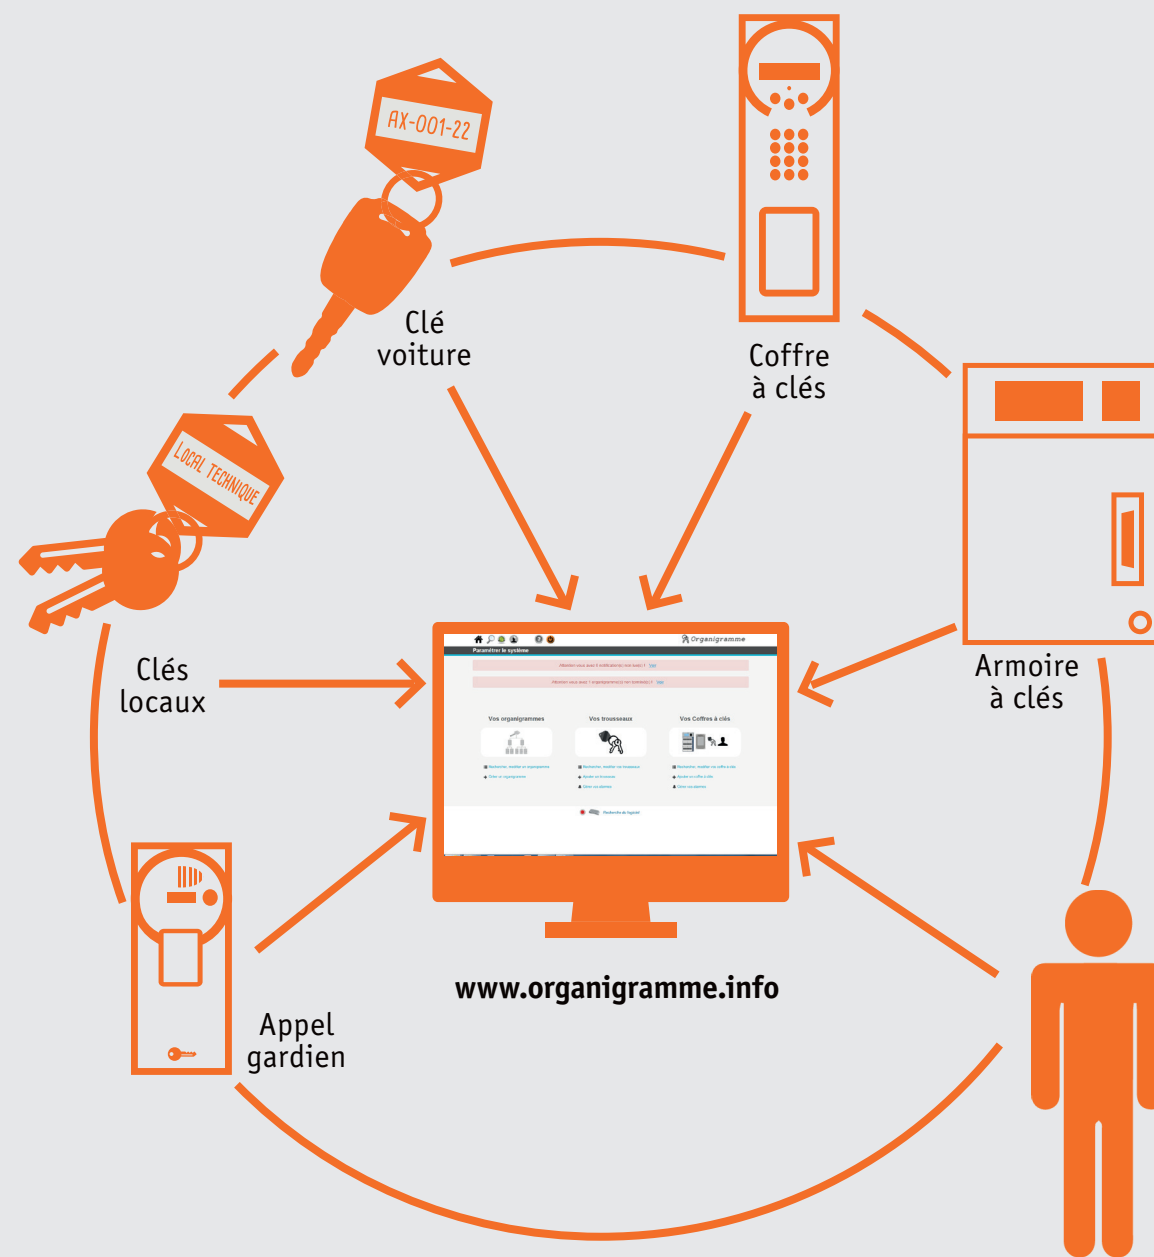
AX-001-22

Clé voiture

Coffre à clés

LOCAL TECHNIQUE

Clés locaux

Armoire à clés

Organigramme

Paramétrer le système

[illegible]

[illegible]

Vos organigrammes

Vos trousseaux

Vos Coffres à clés

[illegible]

Appel gardien

www.organigramme.info